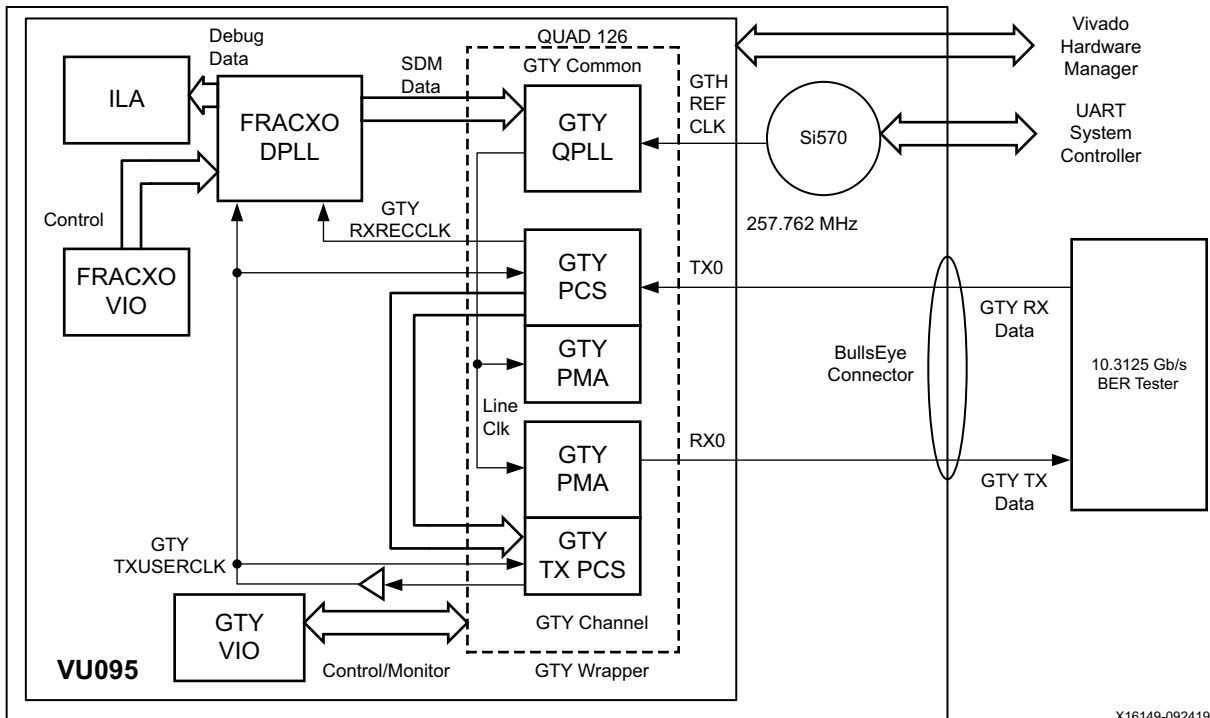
Debug Data

ILA

FRACXO DPLL

SDM Data

QUAD 126

GTY Common

GTY QPLL

GTH REF CLK

Si570

Vivado Hardware Manager

UART System Controller

Control

FRACXO VIO

GTY RXRECCLK

257.762 MHz

GTY PCS

TX0

GTY RX Data

GTY PMA

BullsEye Connector

10.3125 Gb/s BER Tester

Line Clk

GTY PMA

RX0

GTY TX Data

GTY TXUSERCLK

GTY TX PCS

GTY VIO

GTY Channel

VU095

Control/Monitor

GTY Wrapper

X16149-092419